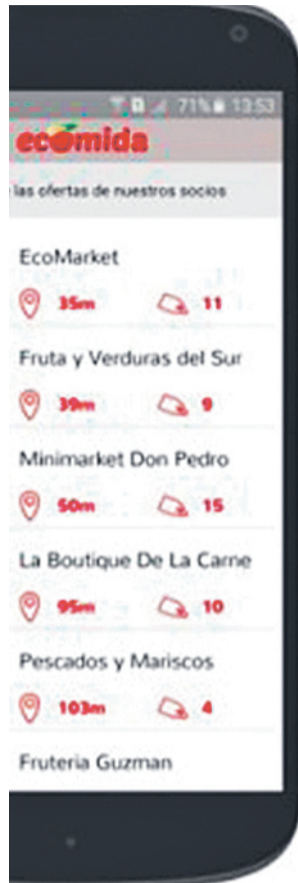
71% 13:53

ecomida

las ofertas de nuestros socios

EcoMarket
35m 11

Fruta y Verduras del Sur
39m 9

Minimarket Don Pedro
50m 15

La Boutique De La Carne
95m 10

Pescados y Mariscos
103m 4

Fruteria Guzman